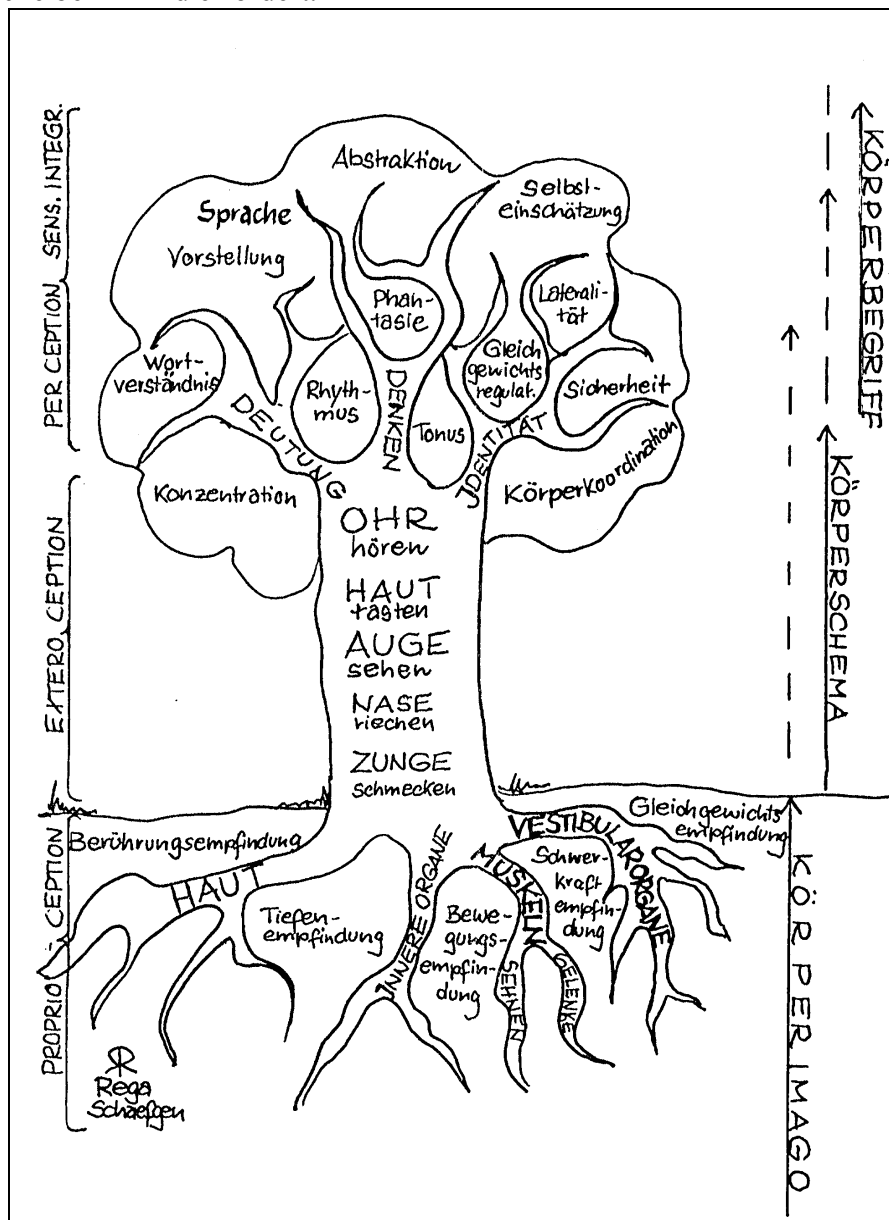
SENS. INTEGR.

PERCEPTION

EXTERO CEPTION

PROPRIO - CEPTION

Abstraktion

Selbsteinschätzung

Sprache

Vorstellung

Phantasie

Lateralität

Wortverständnis

Rhythmus

DENKEN

Gleichgewichtsregulat.

Sicherheit

Tonus

DEUTUNG

IDENTITÄT

Konzentration

Körperkoordination

OHR
hören

HAUT
tasten

AUGE
sehen

NASE
riechen

ZUNGE
schmecken

Berührungsempfindung

VESTIBULARORGANE

Gleichgewichtsempfindung

HAUT

INNERE ORGANE

MUSKELN

Schwerkraftempfindung

Tiefenempfindung

Bewegungsempfindung

SEHNEN

GELENKE

R
Rega Schaefgen

KÖRPERBEGRIFF

KÖRPERSCHEMA

KÖRPERIMAGO